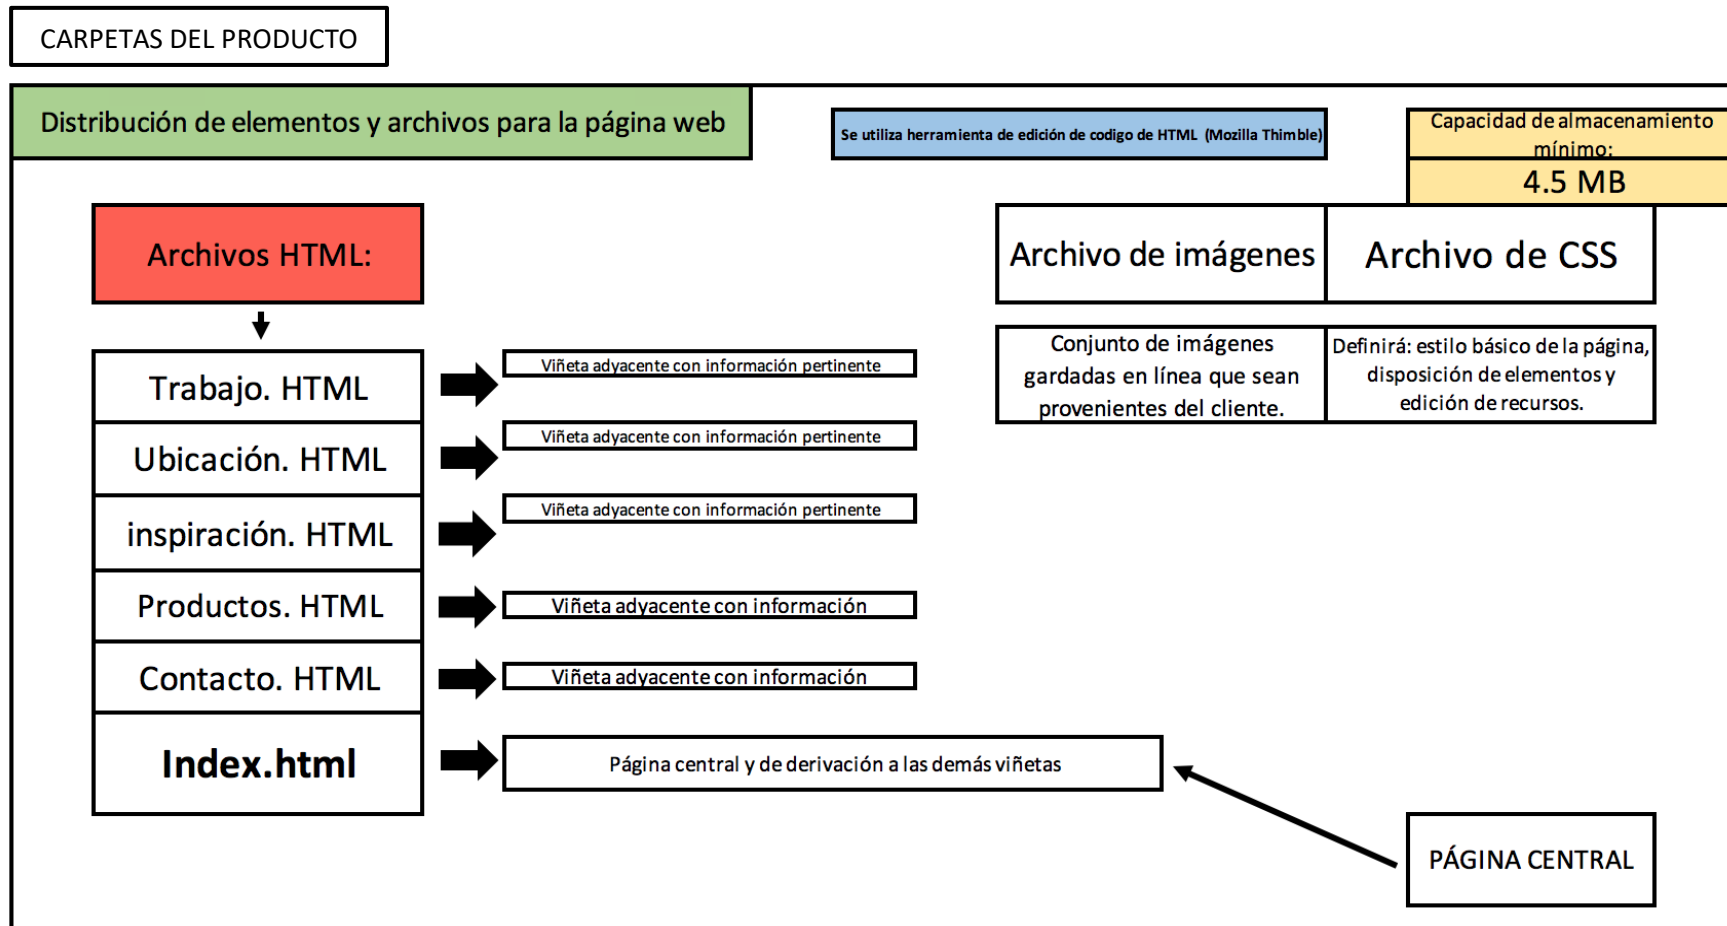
CARPETAS DEL PRODUCTO

Distribución de elementos y archivos para la página web

Se utiliza herramienta de edición de codigo de HTML (Mozilla Thimble)

Capacidad de almacenamiento mínimo:
4.5 MB

Archivos HTML:

Trabajo. HTML
Viñeta adyacente con información pertinente

Ubicación. HTML
Viñeta adyacente con información pertinente

inspiración. HTML
Viñeta adyacente con información pertinente

Productos. HTML
Viñeta adyacente con información

Contacto. HTML
Viñeta adyacente con información

Index.html
Página central y de derivación a las demás viñetas

Archivo de imágenes
Conjunto de imágenes gardadas en línea que sean provenientes del cliente.

Archivo de CSS
Definirá: estilo básico de la página, disposición de elementos y edición de recursos.

PÁGINA CENTRAL